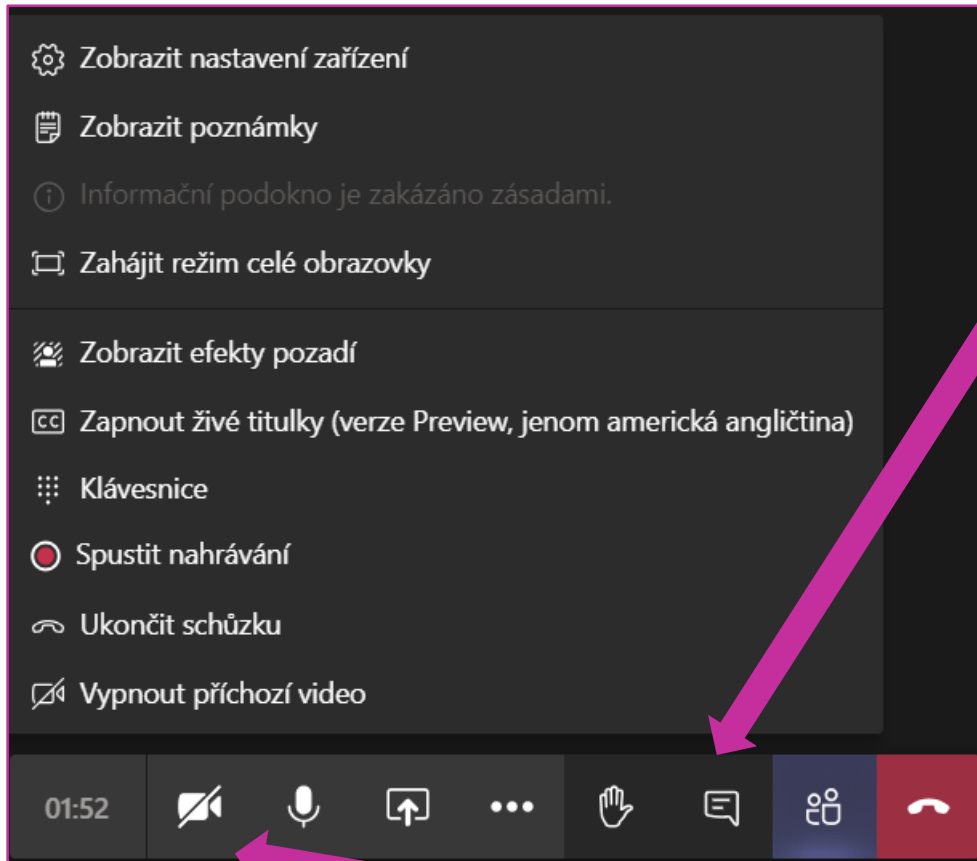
Zobrazit nastavení zařízení

Zobrazit poznámky

Informační podokno je zakázáno zásadami.

Zahájit režim celé obrazovky

Zobrazit efekty pozadí

Zapnout živé titulky (verze Preview, jenom americká angličtina)

Klávesnice

Spustit nahrávání

Ukončit schůzku

Vypnout příchozí video

01:52